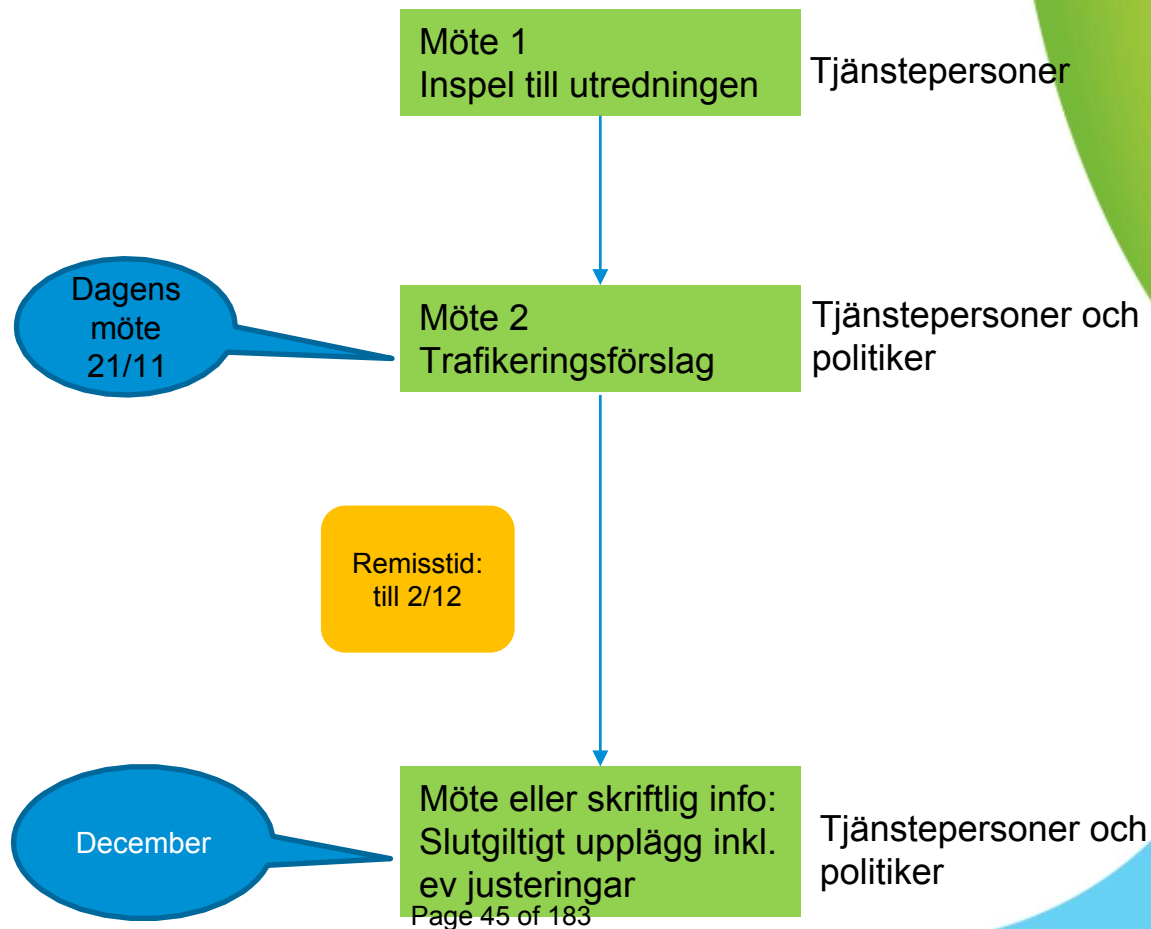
Möte 1
Inspel till utredningen

Tjänstepersoner

Dagens möte 21/11

Möte 2
Trafikeringsförslag

Tjänstepersoner och politiker

Remisstid: till 2/12

December

Möte eller skriftlig info: Slutgiltigt upplägg inkl. ev justeringar

Tjänstepersoner och politiker

Page 45 of 183